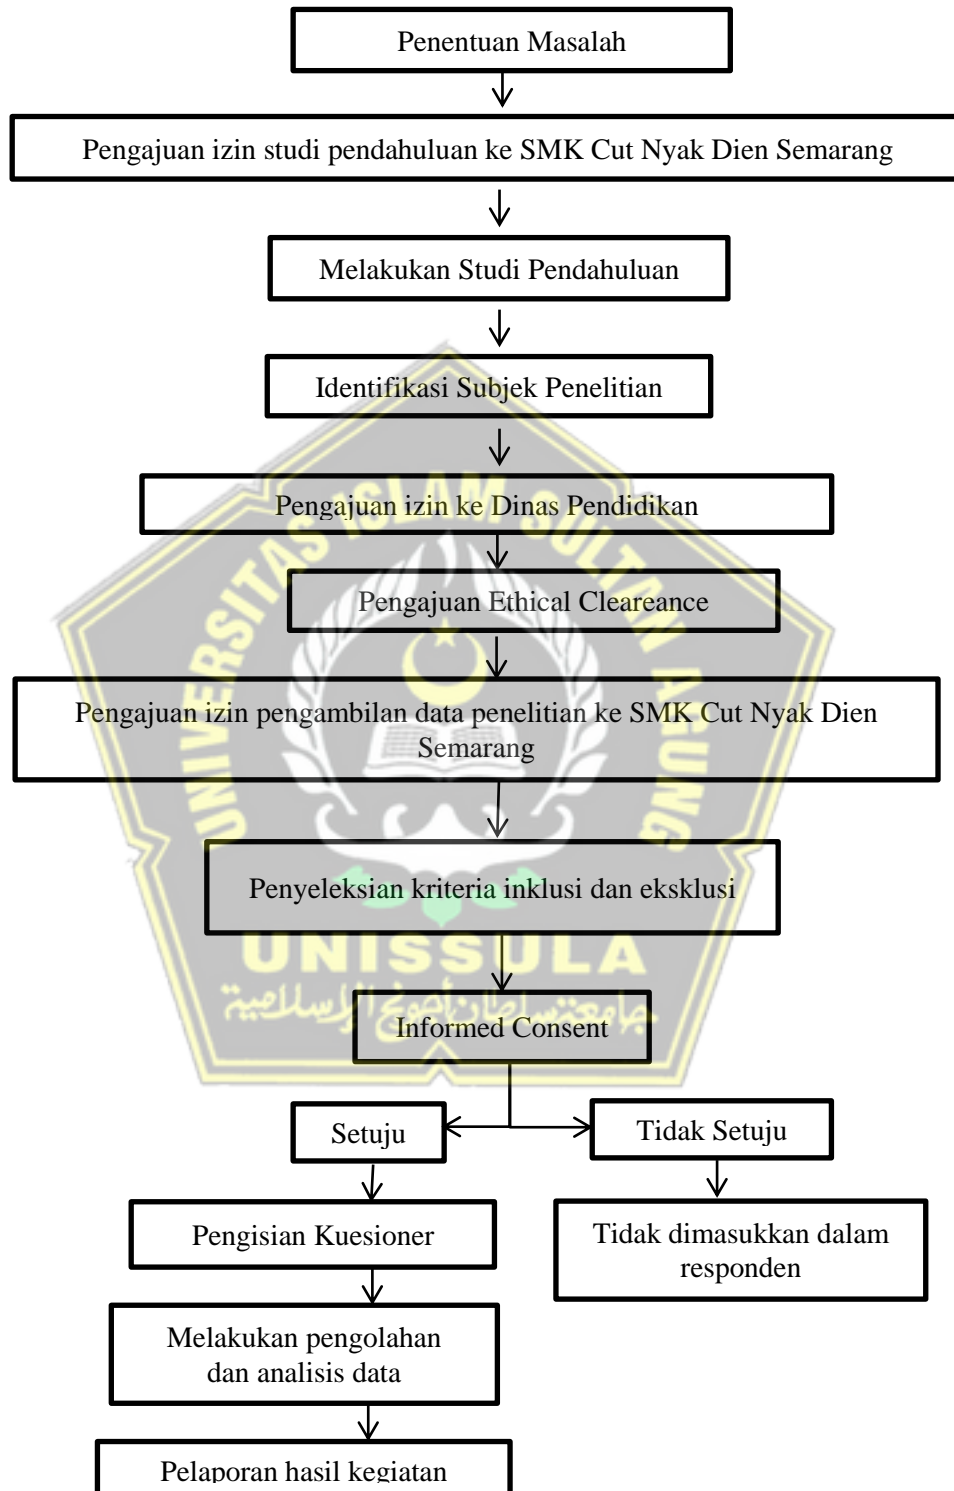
Penentuan Masalah

Pengajuan izin studi pendahuluan ke SMK Cut Nyak Dien Semarang

Melakukan Studi Pendahuluan

Identifikasi Subjek Penelitian

Pengajuan izin ke Dinas Pendidikan

Pengajuan Ethical Cleareance

Pengajuan izin pengambilan data penelitian ke SMK Cut Nyak Dien Semarang

Penyeleksian kriteria inklusi dan eksklusi

UNISSULA

جامعة سلطان أجونج الإسلامية

Informed Consent

Setuju

Tidak Setuju

Pengisian Kuesioner

Tidak dimasukkan dalam responden

Melakukan pengolahan dan analisis data

Pelaporan hasil kegiatan